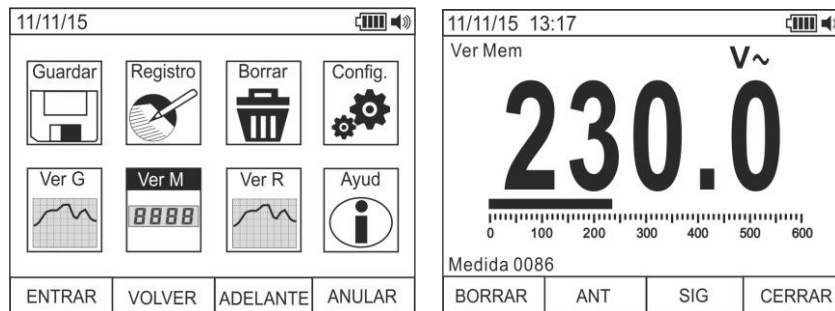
11/11/15

Guardar

Registro

Borrar

Config.

Ver G

Ver M

8888

Ver R

Ayud

ENTRAR

VOLVER

ADELANTE

ANULAR

11/11/15 13:17

Ver Mem

V~

230.0

0 100 200 300 400 500 600

Medida 0086

BORRAR

ANT

SIG

CERRAR